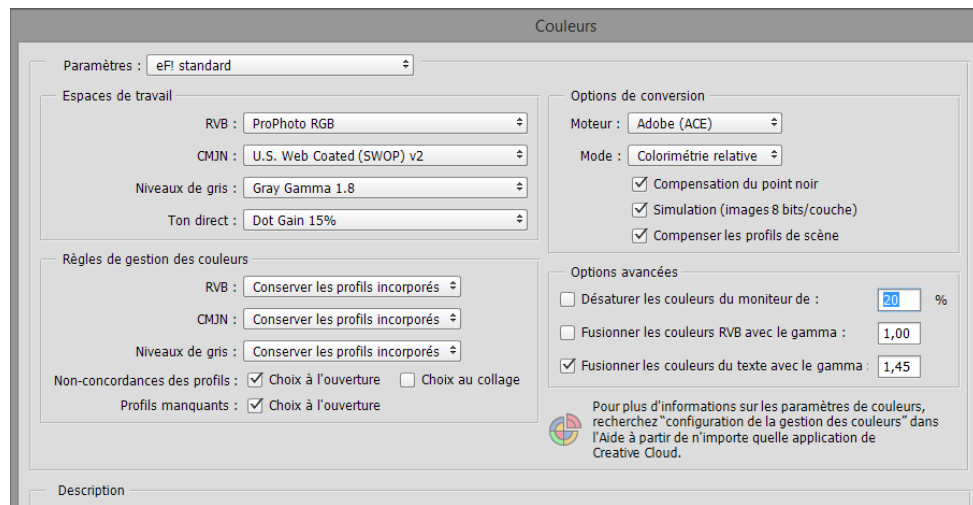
Couleurs

Paramètres : eF! standard

Espaces de travail

RVB : ProPhoto RGB

CMJN : U.S. Web Coated (SWOP) v2

Niveaux de gris : Gray Gamma 1.8

Ton direct : Dot Gain 15%

Règles de gestion des couleurs

RVB : Conserver les profils incorporés

CMJN : Conserver les profils incorporés

Niveaux de gris : Conserver les profils incorporés

Non-concordances des profils : Choix à l'ouverture Choix au collage

Profils manquants : Choix à l'ouverture

Options de conversion

Moteur : Adobe (ACE)

Mode : Colorimétrie relative

Compensation du point noir

Simulation (images 8 bits/couche)

Compenser les profils de scène

Options avancées

Désaturer les couleurs du moniteur de : 20 %

Fusionner les couleurs RVB avec le gamma : 1,00

Fusionner les couleurs du texte avec le gamma : 1,45

Pour plus d'informations sur les paramètres de couleurs, recherchez "configuration de la gestion des couleurs" dans l'Aide à partir de n'importe quelle application de Creative Cloud.

Description